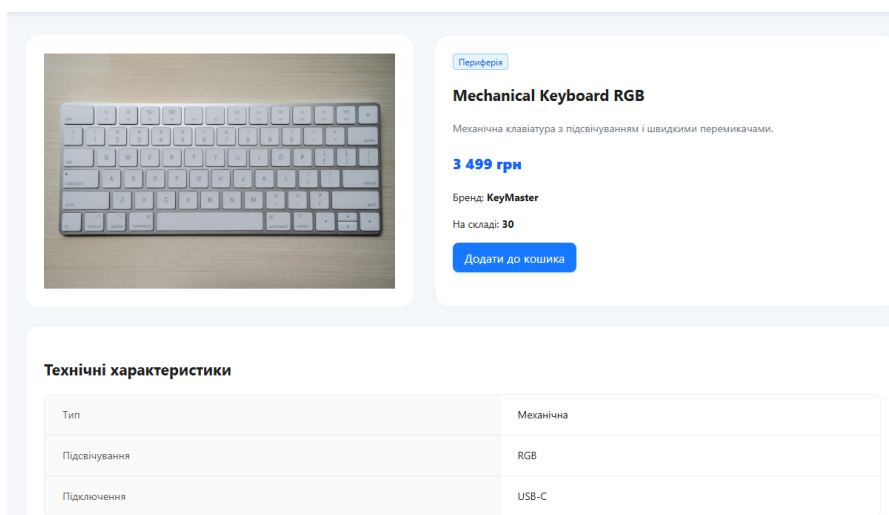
Периферія

Mechanical Keyboard RGB

Механічна клавіатура з підсвічуванням і швидкими перемикачами.

3 499 грн

Бренд: KeyMaster

На складі: 30

Додати до кошика

Технічні характеристики

| Тип | Механічна |
|---|---|
| Підсвічування | RGB |
| Підключення | USB-C |